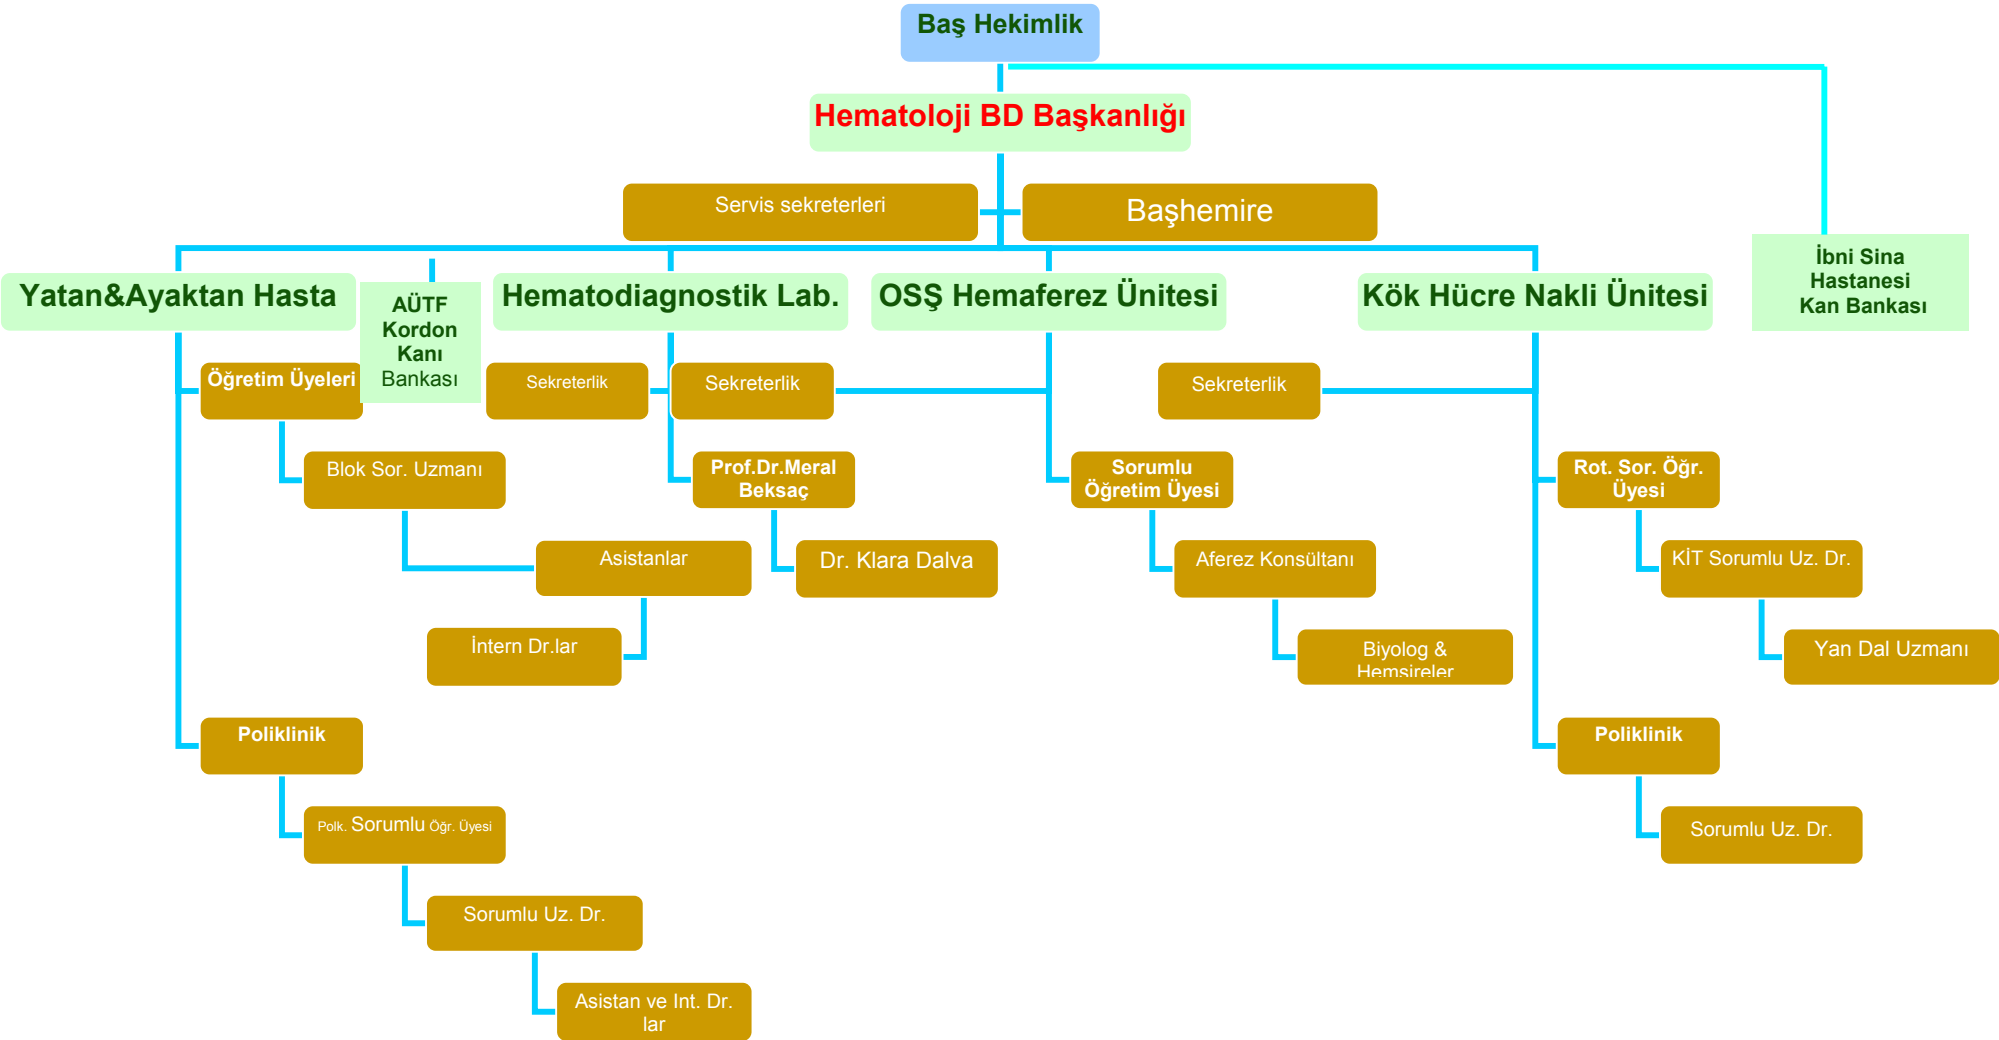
Baş Hekimlik

Hematoloji BD Başkanlığı

Servis sekreterleri

Başhemire

İbni Sina Hastanesi Kan Bankası

Yatan&Ayaktan Hasta

AÜTF Kordon Kanı Bankası

Hematodiagnostik Lab.

OSŞ Hemaferez Ünitesi

Kök Hücre Nakli Ünitesi

Öğretim Üyeleri

Sekreterlik

Sekreterlik

Sekreterlik

Blok Sor. Uzmanı

Prof.Dr.Meral Beksaç

Sorumlu Öğretim Üyesi

Rot. Sor. Öğr. Üyesi

Asistanlar

Dr. Klara Dalva

Aferez Konsültanı

KİT Sorumlu Uz. Dr.

İntern Dr.lar

Biyolog & Hemşireler

Yan Dal Uzmanı

Poliklinik

Poliklinik

Polk. Sorumlu Öğr. Üyesi

Sorumlu Uz. Dr.

Sorumlu Uz. Dr.

Asistan ve Int. Dr. lar